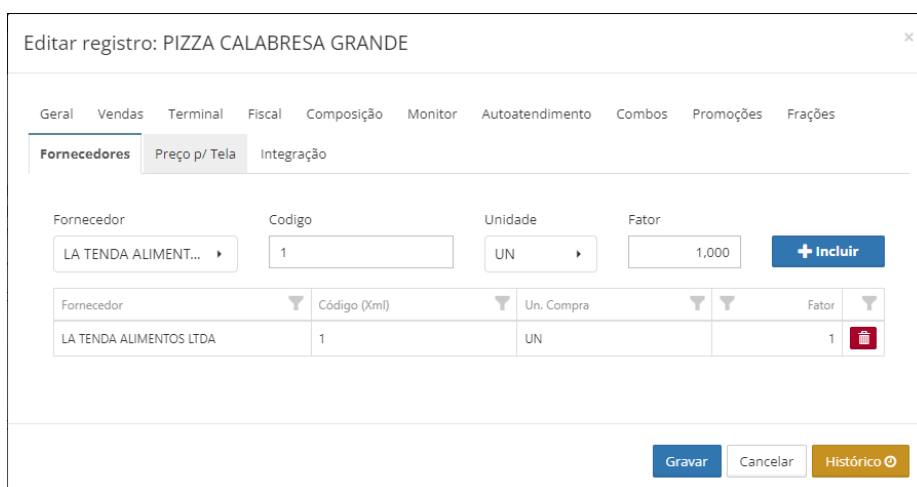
Editar registro: PIZZA CALABRESA GRANDE

×

Geral Vendas Terminal Fiscal Composição Monitor Autoatendimento Combos Promoções Frações

Fornecedores Preço p/ Tela Integração

Fornecedor
LA TENDA ALIMENT...

Codigo
1

Unidade
UN

Fator
1,000

Incluir

| Fornecedor | Código (Xml) | Un. Compra | Fator | |
|---|---|---|---|---|
| LA TENDA ALIMENTOS LTDA | 1 | UN | 1 | |

Gravar Cancelar Histórico